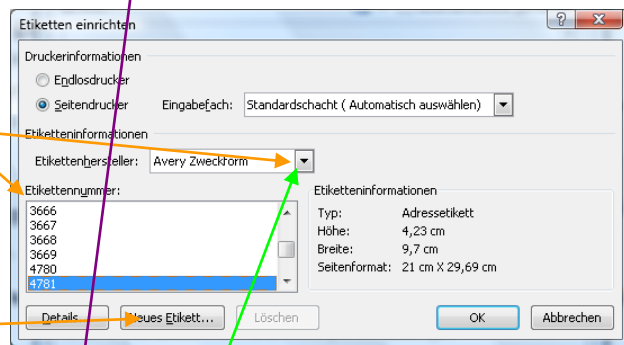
Etiketten einrichten

?

X

Druckerinformationen

Endlosdrucker

Seitendrucker

Eingabefach:

Standardschacht ( Automatisch auswählen)

Etiketteninformationen

Etikettenhersteller:

Avery Zweckform

Etikettennummer:

3666
3667
3668
3669
4780
4781

Etiketteninformationen

| | |
|---|---|
| Typ: | Adressetikett |
| Höhe: | 4,23 cm |
| Breite: | 9,7 cm |
| Seitenformat: | 21 cm X 29,69 cm |

Details...

Neues Etikett...

Löschen

OK

Abbrechen